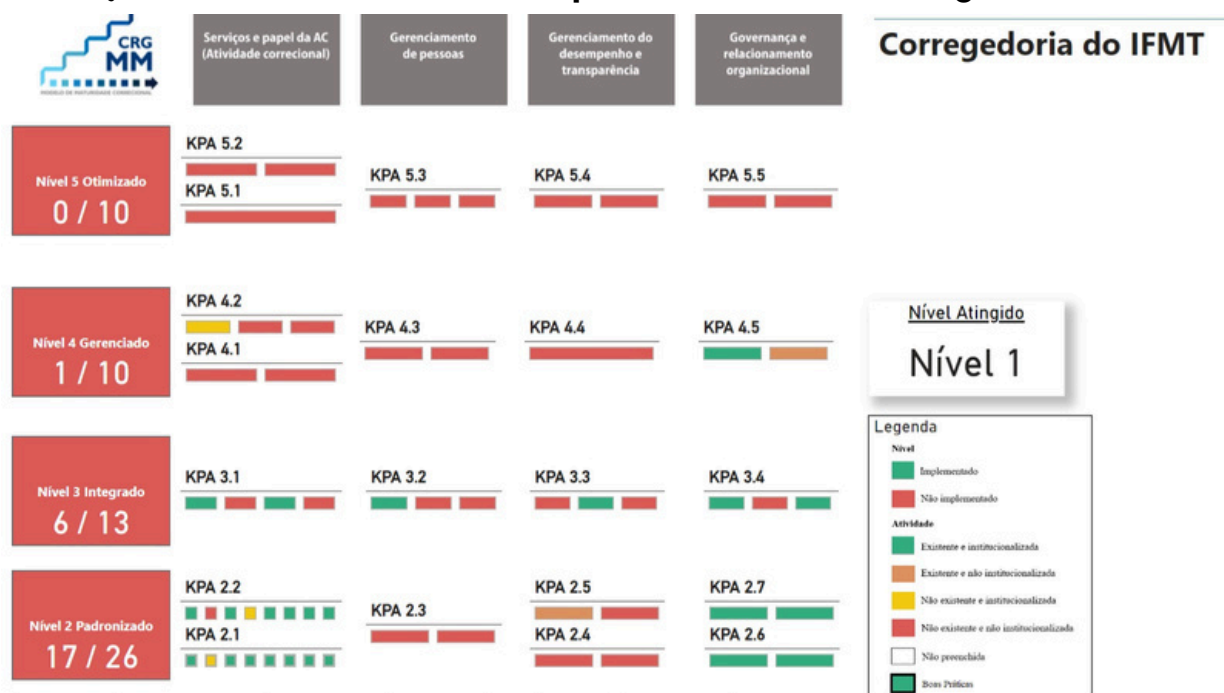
CRG MM
MODELO DE MATURIDADE CORRECIONAL

Serviços e papel da AC (Atividade correcional)

Gerenciamento de pessoas

Gerenciamento do desempenho e transparência

Governança e relacionamento organizacional

Corregedoria do IFMT

Nível 5 Otimizado
0 / 10

KPA 5.2
KPA 5.1
KPA 5.3
KPA 5.4
KPA 5.5

Nível 4 Gerenciado
1 / 10

KPA 4.2
KPA 4.1
KPA 4.3
KPA 4.4
KPA 4.5

Nível Atingido
Nível 1

Nível 3 Integrado
6 / 13

KPA 3.1
KPA 3.2
KPA 3.3
KPA 3.4

Legenda
Nível
Implementado
Não implementado
Atividade
Existente e institucionalizada
Existente e não institucionalizada
Não existente e institucionalizada
Não existente e não institucionalizada
Não preenchida
Boas Práticas

Nível 2 Padronizado
17 / 26

KPA 2.2
KPA 2.1
KPA 2.3
KPA 2.5
KPA 2.4
KPA 2.7
KPA 2.6